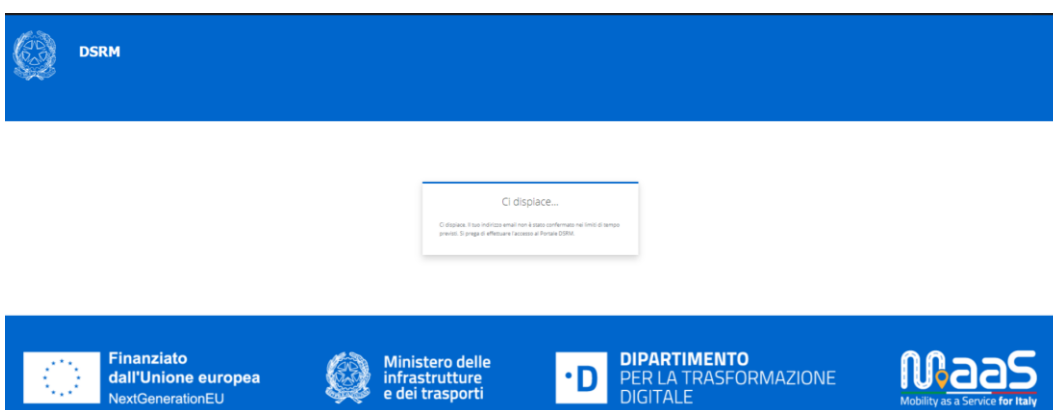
DSRM

Ci dispiace...

Ci dispiace, il tuo indirizzo email non è stato confermato nei limiti di tempo previsti. Si prega di effettuare l'accesso al Portale DSRM.

Finanziato dall'Unione europea
NextGenerationEU

Ministero delle infrastrutture e dei trasporti

·D DIPARTIMENTO PER LA TRASFORMAZIONE DIGITALE

MaaS
Mobility as a Service for Italy